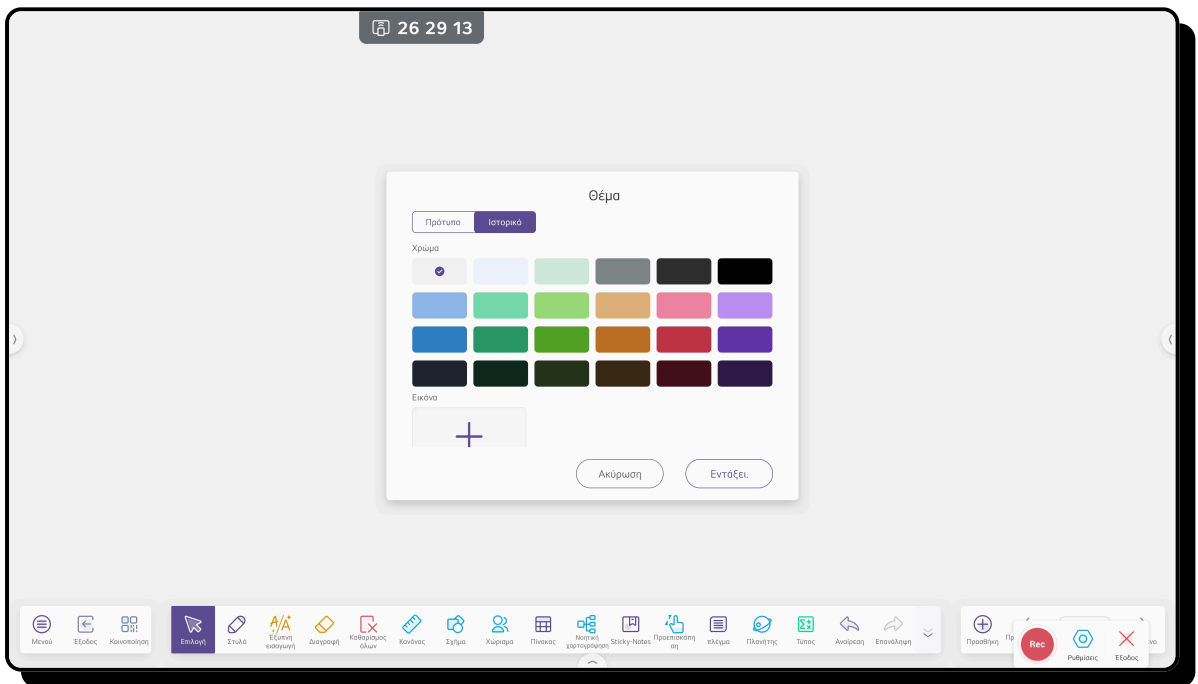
26 29 13

Θέμα

Πρότυπο Ιστορικό

Χρώμα

Εικόνα

Ακύρωση Εντάξει.

Μενού Έξοδος Κοινοποίηση

Επιλογή Στυλό Έξυπνη εισαγωγή Διαγραφή Καθαρισμός όλων Κανόνας Σχήμα Χώρισμα Πίνακας Νοητική χαρτογράφηση Sticky-Notes Προεπισκόπηση πλέγμα Πλανήτης Τύπος Αναίρεση Επανάληψη

Προσθήκη Rec Ρυθμίσεις Έξοδος